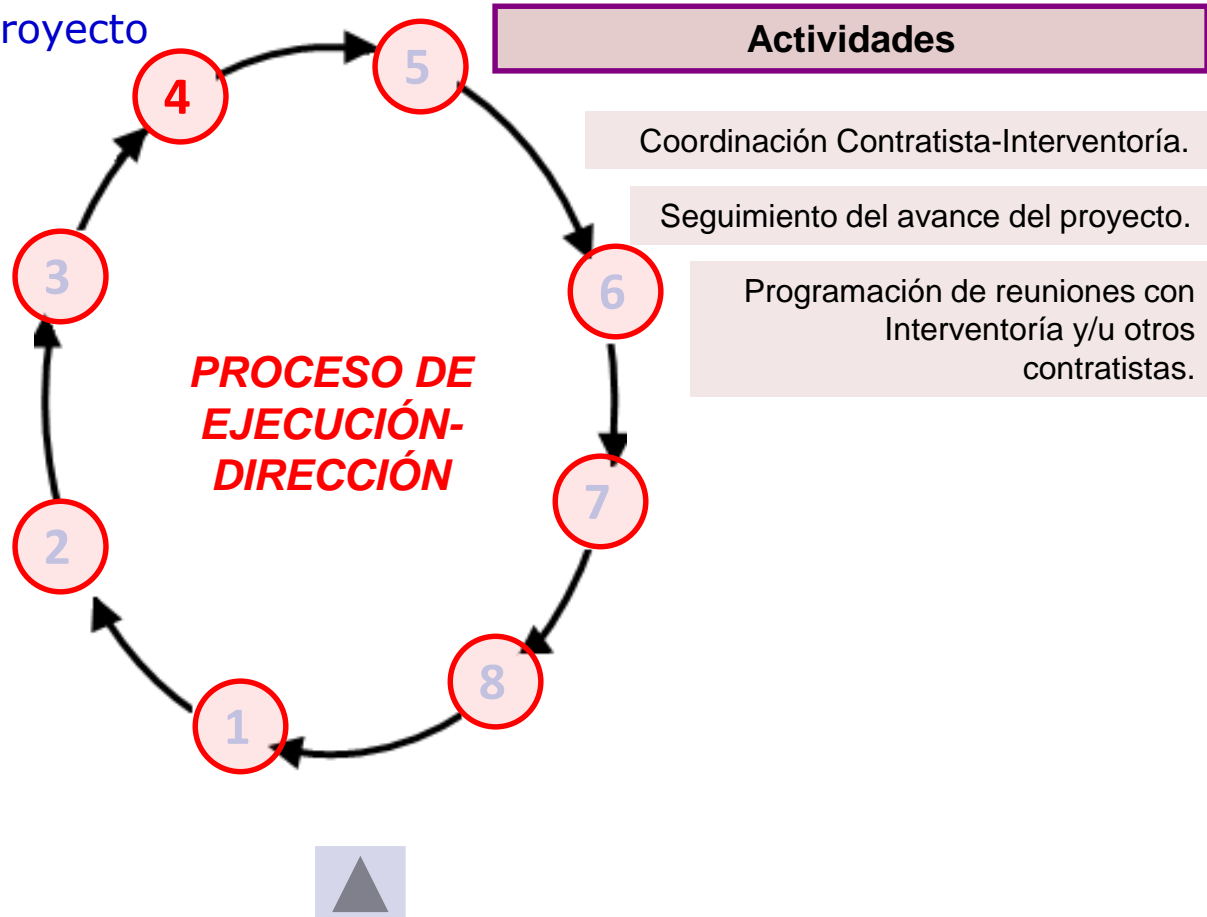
royecto

Actividades

4

5

3

6

PROCESO DE EJECUCIÓN-DIRECCIÓN

7

2

8

1

Coordinación Contratista-Interventoría.

Seguimiento del avance del proyecto.

Programación de reuniones con Interventoría y/u otros contratistas.